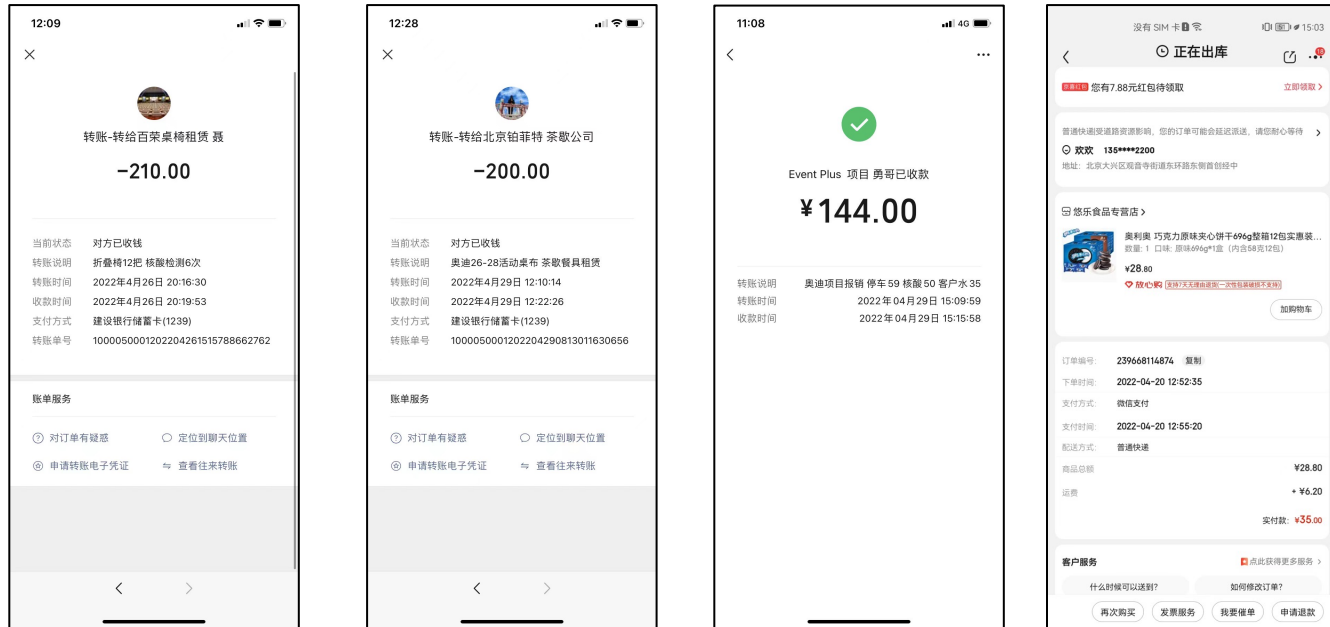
12:09

转账-转给百荣桌椅租赁 聂

−210.00

当前状态 对方已收钱
转账说明 折叠椅12把 核酸检测6次
转账时间 2022年4月26日 20:16:30
收款时间 2022年4月26日 20:19:53
支付方式 建设银行储蓄卡(1239)
转账单号 1000050001202204261515788662762

账单服务
对订单有疑惑 定位到聊天位置
申请转账电子凭证 查看往来转账

12:28

转账-转给北京铂菲特 茶歇公司

−200.00

当前状态 对方已收钱
转账说明 奥迪26-28活动桌布 茶歇餐具租赁
转账时间 2022年4月29日 12:10:14
收款时间 2022年4月29日 12:22:26
支付方式 建设银行储蓄卡(1239)
转账单号 1000050001202204290813011630656

账单服务
对订单有疑惑 定位到聊天位置
申请转账电子凭证 查看往来转账

11:08 4G

Event Plus 项目 勇哥已收款
¥144.00

转账说明 奥迪项目报销 停车59 核酸50 客户水35
转账时间 2022年04月29日 15:09:59
收款时间 2022年04月29日 15:15:58

没有SIM卡 15:03
正在出库
京喜红包 您有7.88元红包待领取 立即领取 >
普通快递受道路资源影响，您的订单可能会延迟派送，请您耐心等待 >
欢欢 135****2200
地址：北京大兴区观音寺街道东环路东侧首创经中
悠乐食品专营店 >
奥利奥 巧克力原味夹心饼干696g整箱12包实惠装...
数量: 1 口味: 原味696g*1盒（内含58克12包）
¥28.80
放心购 支持7天无理由退货(一次性包装破损不支持)
加购物车
订单编号: 239668114874 复制
下单时间: 2022-04-20 12:52:35
支付方式: 微信支付
支付时间: 2022-04-20 12:55:20
配送方式: 普通快递
商品总额 ¥28.80
运费 + ¥6.20
实付款: ¥35.00
客户服务 点此获得更多服务 >
什么时候可以送到? 如何修改订单?
再次购买 发票服务 我要催单 申请退款